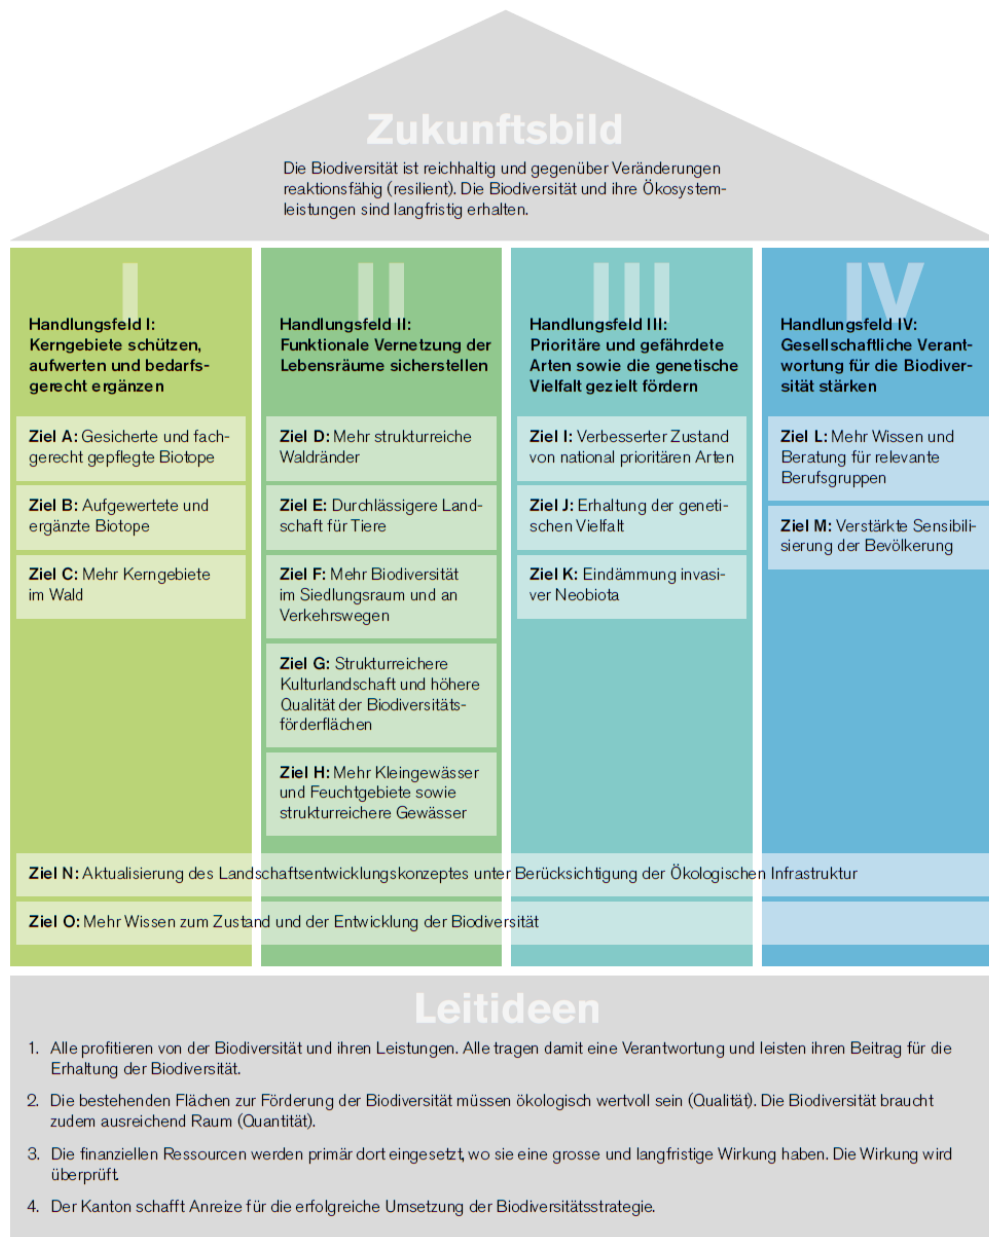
Zukunftsbild

Die Biodiversität ist reichhaltig und gegenüber Veränderungen reaktionsfähig (resilient). Die Biodiversität und ihre Ökosystemleistungen sind langfristig erhalten.

I

Handlungsfeld I: Kerngebiete schützen, aufwerten und bedarfsgerecht ergänzen

Ziel A: Gesicherte und fachgerecht gepflegte Biotope

Ziel B: Aufgewertete und ergänzte Biotope

Ziel C: Mehr Kerngebiete im Wald

II

Handlungsfeld II: Funktionale Vernetzung der Lebensräume sicherstellen

Ziel D: Mehr strukturreiche Waldränder

Ziel E: Durchlässigere Landschaft für Tiere

Ziel F: Mehr Biodiversität im Siedlungsraum und an Verkehrswegen

Ziel G: Strukturreichere Kulturlandschaft und höhere Qualität der Biodiversitätsförderflächen

Ziel H: Mehr Kleingewässer und Feuchtgebiete sowie strukturreichere Gewässer

III

Handlungsfeld III: Prioritäre und gefährdete Arten sowie die genetische Vielfalt gezielt fördern

Ziel I: Verbesserter Zustand von national prioritären Arten

Ziel J: Erhaltung der genetischen Vielfalt

Ziel K: Eindämmung invasiver Neobiota

IV

Handlungsfeld IV: Gesellschaftliche Verantwortung für die Biodiversität stärken

Ziel L: Mehr Wissen und Beratung für relevante Berufsgruppen

Ziel M: Verstärkte Sensibilisierung der Bevölkerung

Ziel N: Aktualisierung des Landschaftsentwicklungskonzeptes unter Berücksichtigung der Ökologischen Infrastruktur

Ziel O: Mehr Wissen zum Zustand und der Entwicklung der Biodiversität

Leitideen

1. Alle profitieren von der Biodiversität und ihren Leistungen. Alle tragen damit eine Verantwortung und leisten ihren Beitrag für die Erhaltung der Biodiversität.

2. Die bestehenden Flächen zur Förderung der Biodiversität müssen ökologisch wertvoll sein (Qualität). Die Biodiversität braucht zudem ausreichend Raum (Quantität).

3. Die finanziellen Ressourcen werden primär dort eingesetzt, wo sie eine grosse und langfristige Wirkung haben. Die Wirkung wird überprüft.

4. Der Kanton schafft Anreize für die erfolgreiche Umsetzung der Biodiversitätsstrategie.